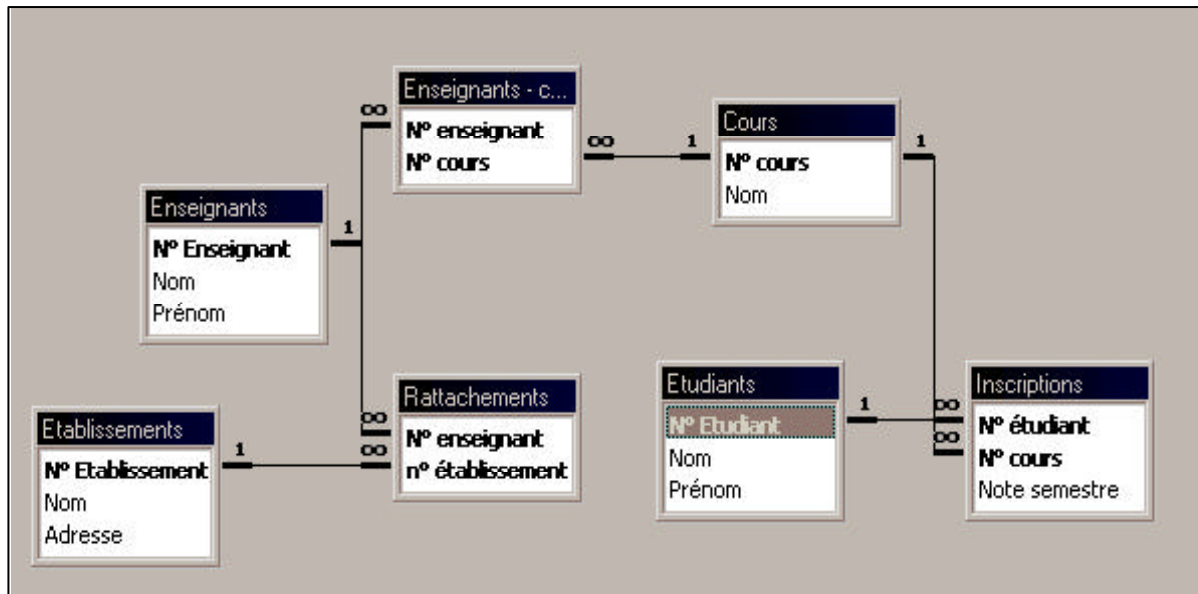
Enseignants - c...
Nº enseignant
Nº cours

Cours
Nº cours
Nom

Enseignants
Nº Enseignant
Nom
Prénom

Rattachements
Nº enseignant
nº établissement

Etablissements
Nº Etablissement
Nom
Adresse

Etudiants
Nº Etudiant
Nom
Prénom

Inscriptions
Nº étudiant
Nº cours
Note semestre

∞ 1 ∞ 1 1 ∞ ∞ 1 1 ∞ ∞